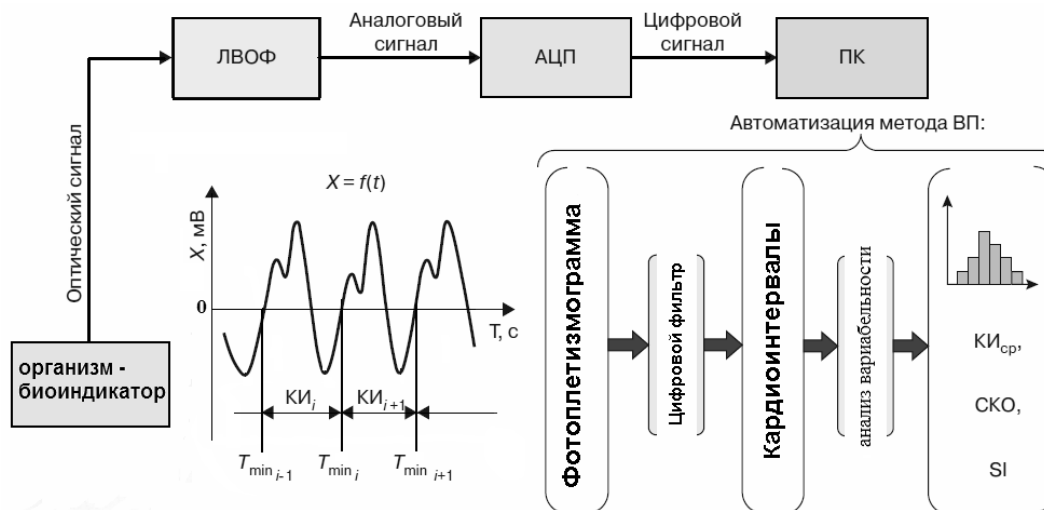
ЛВОФ

Аналоговый сигнал

АЦП

Цифровой сигнал

ПК

Оптический сигнал

Автоматизация метода ВП:

$X = f(t)$

$X$, мВ

0

T, с

$КИ_i$

$КИ_{i+1}$

$T_{\min_{i-1}}$ $T_{\min_i}$ $T_{\min_{i+1}}$

организм - биоиндикатор

Фотоплетизмограмма

Цифровой фильтр

Кардиоинтервалы

анализ вариабельности

$КИ_{ср}$,

СКО,

SI